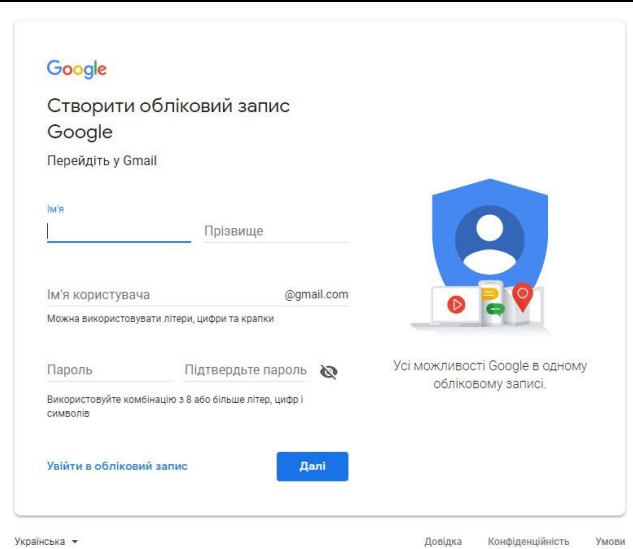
Google

Створити обліковий запис Google

Перейдіть у Gmail

Ім'я

Прізвище

Ім'я користувача

@gmail.com

Можна використовувати літери, цифри та крапки

Пароль

Підтвердьте пароль

Використовуйте комбінацію з 8 або більше літер, цифр і символів

Увійти в обліковий запис

Далі

Усі можливості Google в одному обліковому записі.

Українська

Довідка

Конфіденційність

Умови